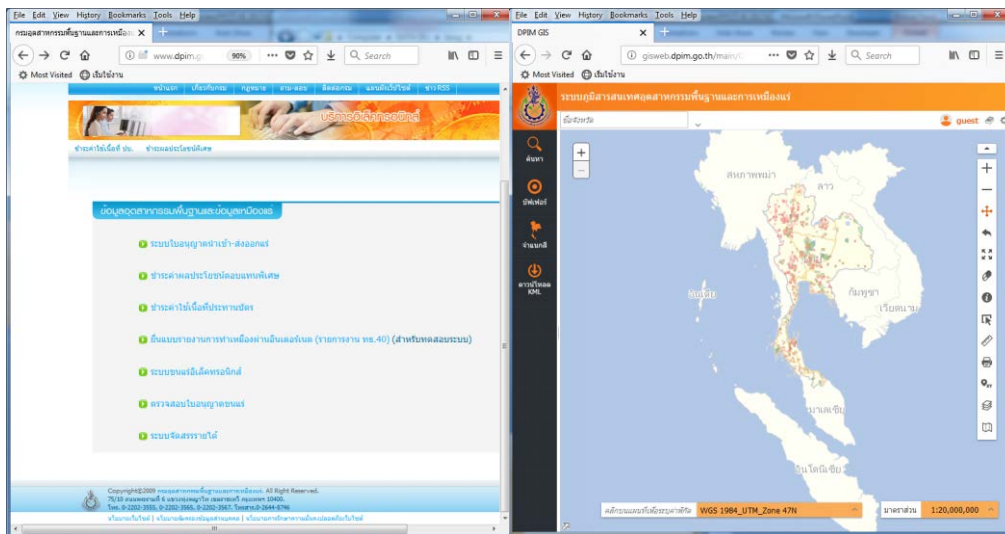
File Edit View History Bookmarks Tools Help

กรมอุตสาหกรรมพื้นฐานและการเหมือง ×

www.dpim.g 90% ··· Search

Most Visited เริ่มใช้งาน

หน้าแรก | เกี่ยวกับกรม | กฎหมาย | ถาม-ตอบ | ติดต่อกรม | แผนผังเว็บไซต์ | ข่าว RSS

บริการอิเล็กทรอนิกส์

ชำระค่าใช้เนื้อที่ ประ. ชำระผลประโยชน์พิเศษ

ข้อมูลอุตสาหกรรมพื้นฐานและข้อมูลเหมืองแร่

ระบบใบอนุญาตนำเข้า-ส่งออกแร่

ชำระค่าผลประโยชน์ตอบแทนพิเศษ

ชำระค่าใช้เนื้อที่ประทานบัตร

ยื่นแบบรายงานการทำเหมืองผ่านอินเตอร์เนต (รายการงาน หร.40) (สำหรับทดสอบระบบ)

ระบบขนแร่อิเล็คทรอนิกส์

ตรวจสอบใบอนุญาตขนแร่

ระบบจัดสรรรายได้

Copyright©2009 กรมอุตสาหกรรมพื้นฐานและการเหมืองแร่. All Right Reserved.
75/10 ถนนพระรามที่ 6 แขวงทุ่งพญาไท เขตราชเทวี กรุงเทพฯ 10400.
โทร. 0-2202-3555, 0-2202-3565, 0-2202-3567, โทรสาร.0-2644-8796

นโยบายเว็บไซต์ | นโยบายคุ้มครองข้อมูลส่วนบุคคล | นโยบายการรักษาความมั่นคงปลอดภัยเว็บไซต์

File Edit View History Bookmarks Tools Help

DPIM GIS ×

gisweb.dpim.go.th/main/ ··· Search

Most Visited เริ่มใช้งาน

ระบบภูมิสารสนเทศอุตสาหกรรมพื้นฐานและการเหมืองแร่

ชื่อจังหวัด

guest

ค้นหา

ชั้นข้อมูล

จำแนกสี

ดาวน์โหลด KML

สหภาพพม่า

ลาว

กัมพูชา

เวียดนาม

อันดามัน

มาเลเซีย

อินโดนีเซีย

ระบบพิกัดอ้างอิง WGS 1984_UTM_Zone 47N

มาตราส่วน 1:20,000,000